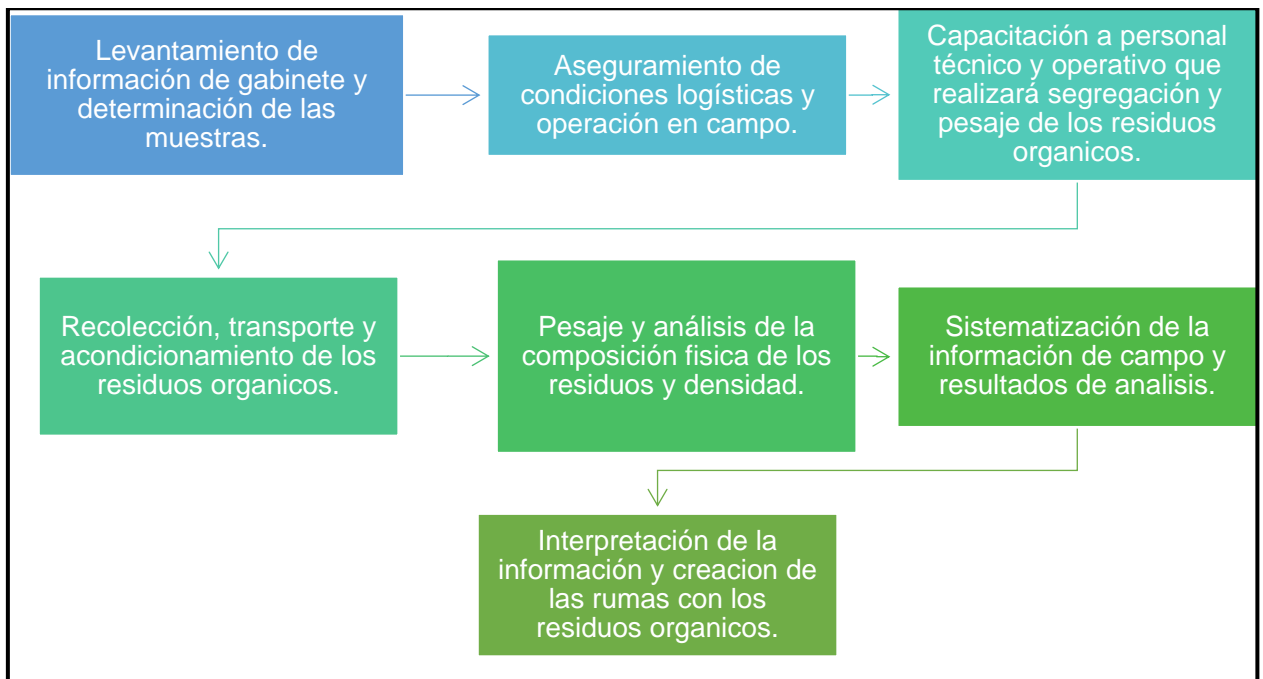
Levantamiento de información de gabinete y determinación de las muestras.

Aseguramiento de condiciones logísticas y operación en campo.

Capacitación a personal técnico y operativo que realizará segregación y pesaje de los residuos organicos.

Recolección, transporte y acondicionamiento de los residuos organicos.

Pesaje y análisis de la composición fisica de los residuos y densidad.

Sistematización de la información de campo y resultados de analisis.

Interpretación de la información y creacion de las rumas con los residuos organicos.